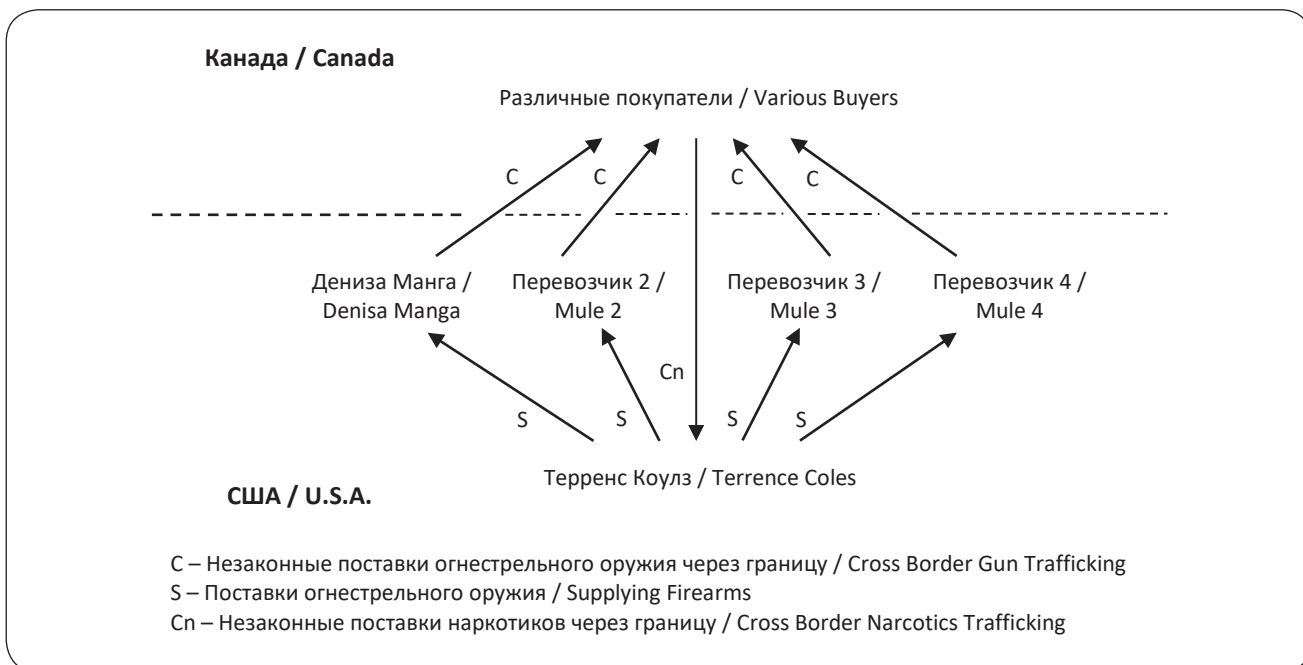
**Канада / Canada**

Различные покупатели / Various Buyers

C C C C

Дениза Манга / Denisa Manga

Перевозчик 2 / Mule 2

Перевозчик 3 / Mule 3

Перевозчик 4 / Mule 4

Cn

S S S S

Терренс Коулз / Terrence Coles

**США / U.S.A.**

C – Незаконные поставки огнестрельного оружия через границу / Cross Border Gun Trafficking
S – Поставки огнестрельного оружия / Supplying Firearms
Cn – Незаконные поставки наркотиков через границу / Cross Border Narcotics Trafficking